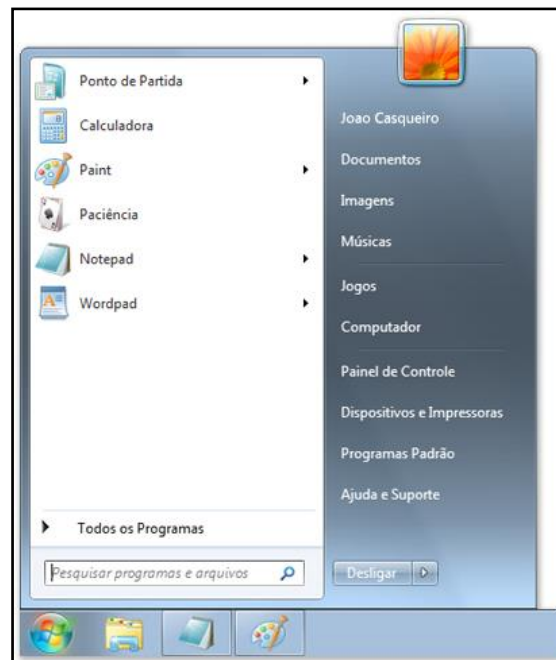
Ponto de Partida
Calculadora
Paint
Paciência
Notepad
Wordpad

Todos os Programas

Pesquisar programas e arquivos

Joao Casqueiro
Documentos
Imagens
Músicas
Jogos
Computador
Painel de Controle
Dispositivos e Impressoras
Programas Padrão
Ajuda e Suporte

Desligar